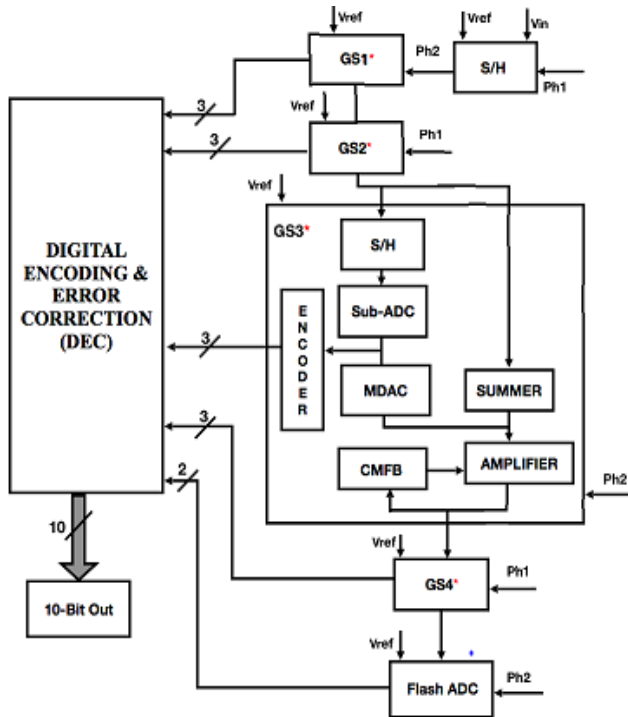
Vref

GS1*

Ph2

Vref

Vin

S/H

Ph1

3

Vref

3

GS2*

Ph1

Vref

GS3*

S/H

DIGITAL ENCODING & ERROR CORRECTION (DEC)

3

E N C O D E R

Sub-ADC

MDAC

SUMMER

3

CMFB

AMPLIFIER

2

Ph2

10

Vref

GS4*

Ph1

10-Bit Out

Vref

Flash ADC

Ph2